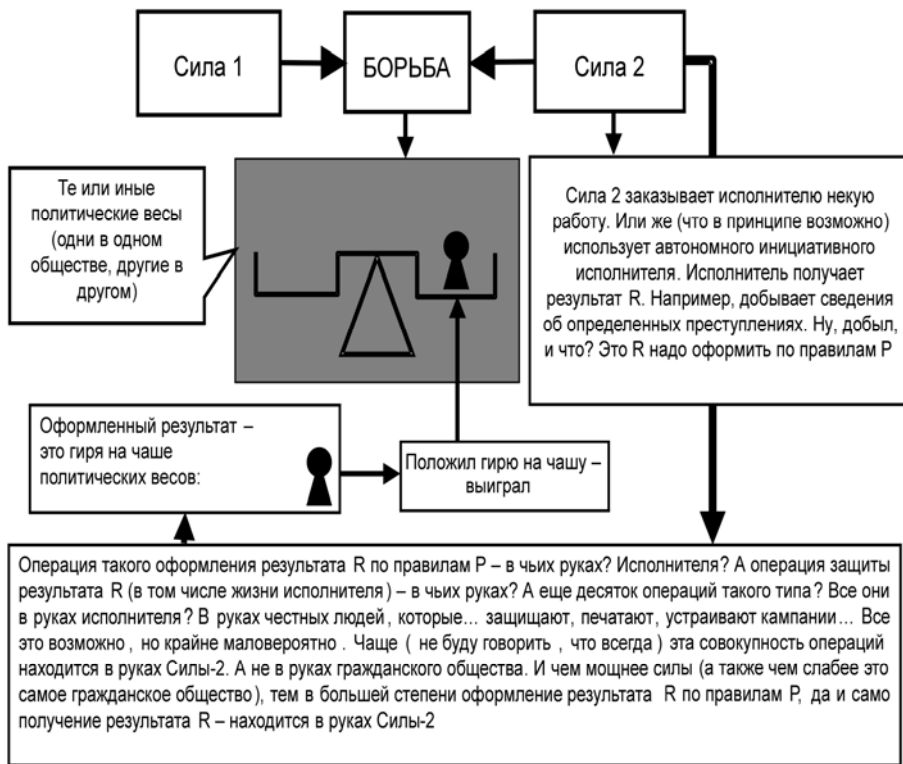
Сила 1

БОРЬБА

Сила 2

Те или иные политические весы (одни в одном обществе, другие в другом)

Сила 2 заказывает исполнителю некую работу. Или же (что в принципе возможно) использует автономного инициативного исполнителя. Исполнитель получает результат R. Например, добывает сведения об определенных преступлениях. Ну, добыл, и что? Это R надо оформить по правилам P

Оформленный результат – это гиря на чаше политических весов:

Положил гирю на чашу – выиграл

Операция такого оформления результата R по правилам P – в чьих руках? Исполнителя? А операция защиты результата R (в том числе жизни исполнителя) – в чьих руках? А еще десяток операций такого типа? Все они в руках исполнителя? В руках честных людей, которые... защищают, печатают, устраивают кампании... Все это возможно, но крайне маловероятно. Чаще ( не буду говорить, что всегда ) эта совокупность операций находится в руках Силы-2. А не в руках гражданского общества. И чем мощнее силы (а также чем слабее это самое гражданское общество), тем в большей степени оформление результата R по правилам P, да и само получение результата R – находится в руках Силы-2